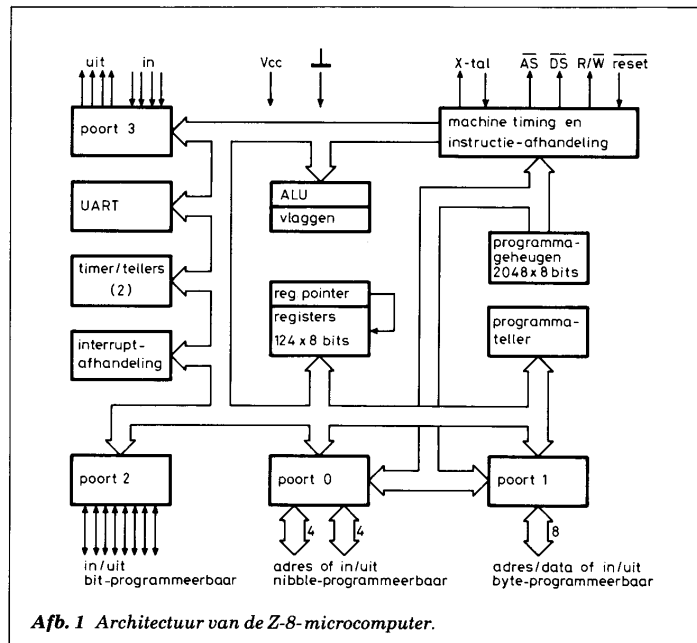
uit in Vcc X-tal $\overline{AS}$ $\overline{DS}$ $R/\overline{W}$ $\overline{reset}$

poort 3

machine timing en instructie-afhandeling

UART

ALU
vlaggen

timer/tellers (2)

programmageheugen 2048 x 8 bits

reg pointer
registers 124 x 8 bits

interruptafhandeling

programmateller

poort 2

poort 0

poort 1

4 4 8

in/uit bit-programmeerbaar

adres of in/uit nibble-programmeerbaar

adres/data of in/uit byte-programmeerbaar

**Afb. 1** *Architectuur van de Z-8-microcomputer.*